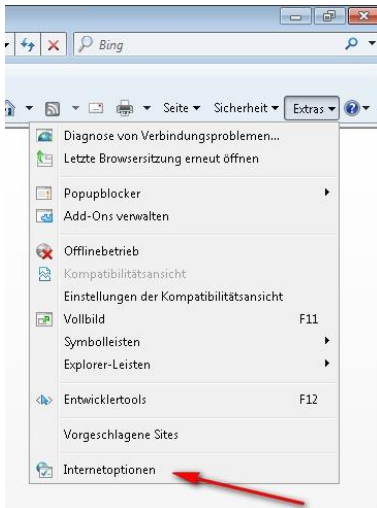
Bing

Seite ▾ Sicherheit ▾ Extras ▾

Diagnose von Verbindungsproblemen...
Letzte Browsersitzung erneut öffnen

Popupblocker
Add-Ons verwalten

Offlinebetrieb
Kompatibilitätsansicht
Einstellungen der Kompatibilitätsansicht
Vollbild F11
Symbolleisten
Explorer-Leisten

Entwicklertools F12

Vorgeschlagene Sites

Internetoptionen